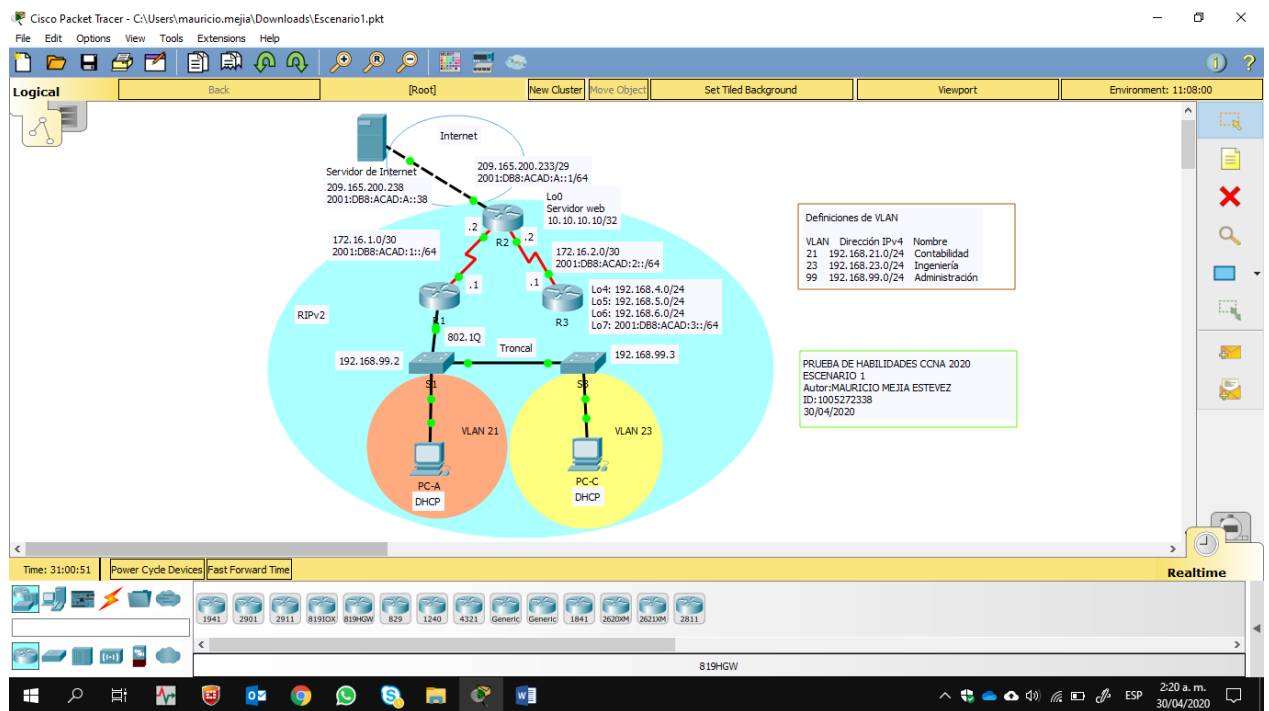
Cisco Packet Tracer - C:\Users\mauricio.mejia\Downloads\Escenario1.pkt

File Edit Options View Tools Extensions Help

Logical | Back | [Root] | New Cluster | Move Object | Set Tiled Background | Viewport | Environment: 11:08:00

Internet

Servidor de Internet
209.165.200.238
2001:DB8:ACAD:A::38

209.165.200.233/29
2001:DB8:ACAD:A::1/64

Lo0
Servidor web
10.10.10.10/32

.2
R2
.2

172.16.1.0/30
2001:DB8:ACAD:1::/64

172.16.2.0/30
2001:DB8:ACAD:2::/64

.1
.1

R1
R3

Lo4: 192.168.4.0/24
Lo5: 192.168.5.0/24
Lo6: 192.168.6.0/24
Lo7: 2001:DB8:ACAD:3::/64

RIPv2

802.1Q

Troncal

192.168.99.2
192.168.99.3

S1
S3

VLAN 21
VLAN 23

PC-A
DHCP

PC-C
DHCP

Definiciones de VLAN

| VLAN | Dirección IPv4 | Nombre |
|---|---|---|
| 21 | 192.168.21.0/24 | Contabilidad |
| 23 | 192.168.23.0/24 | Ingeniería |
| 99 | 192.168.99.0/24 | Administración |

PRUEBA DE HABILIDADES CCNA 2020
ESCENARIO 1
Autor:MAURICIO MEJIA ESTEVEZ
ID:1005272338
30/04/2020

Time: 31:00:51 | Power Cycle Devices | Fast Forward Time

Realtime

1941 2901 2911 819IOX 819HGW 829 1240 4321 Generic Generic 1841 2620XM 2621XM 2811

819HGW

ESP
2:20 a. m.
30/04/2020